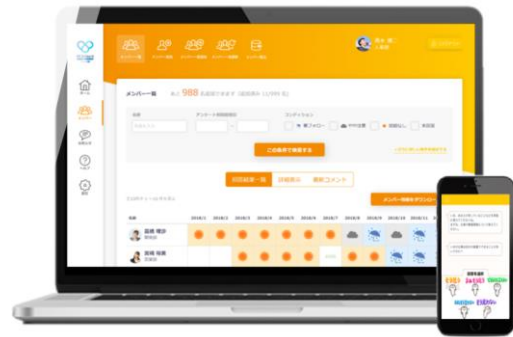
メンバー一覧 あと 988 名登録できます

この条件で検索する

回答結果一覧 詳細表示 最新コメント

メンバー情報をダウンロード

2018/1 2018/2 2018/3 2018/4 2018/5 2018/6 2018/7 2018/8 2018/9 2018/10 2018/11

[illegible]